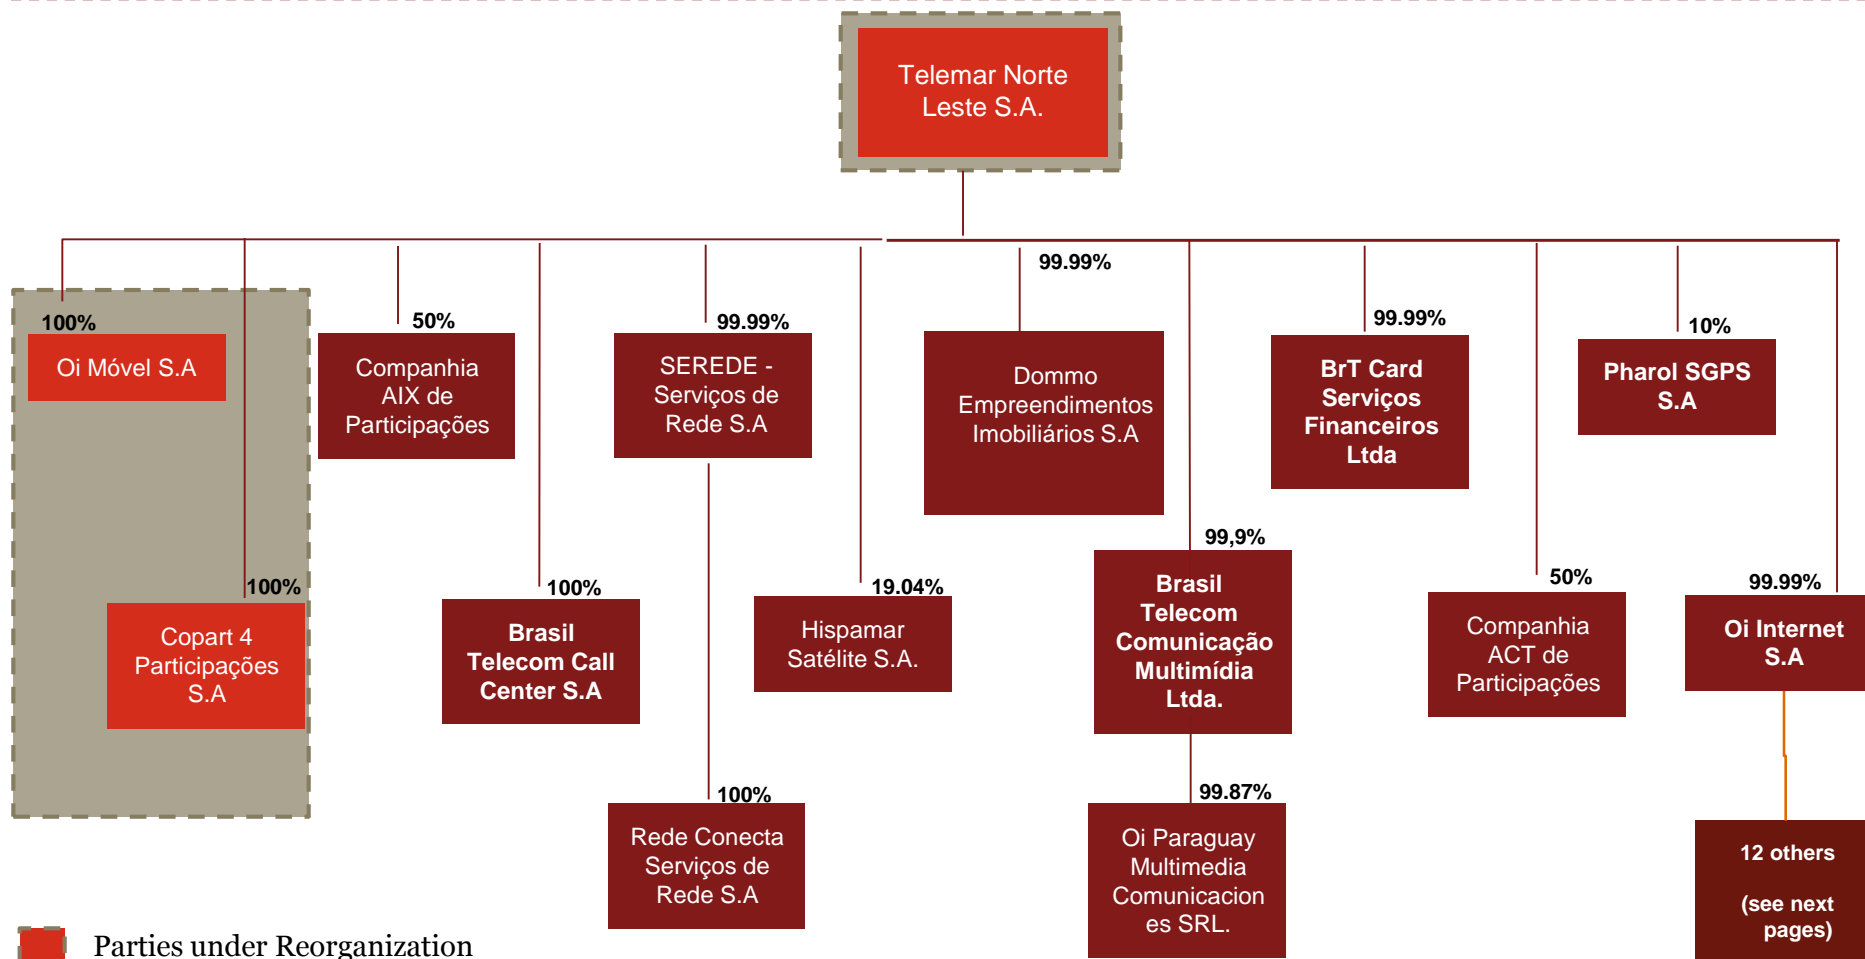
Telemar Norte Leste S.A.

100%
Oi Móvel S.A

100%
Copart 4 Participações S.A

50%
Companhia AIX de Participações

100%
Brasil Telecom Call Center S.A

99.99%
SEREDE - Serviços de Rede S.A

100%
Rede Conecta Serviços de Rede S.A

19.04%
Hispamar Satélite S.A.

99.99%
Dommo Empreendimentos Imobiliários S.A

99,9%
Brasil Telecom Comunicação Multimídia Ltda.

99.87%
Oi Paraguay Multimedia Comunicaciones SRL.

99.99%
BrT Card Serviços Financeiros Ltda

50%
Companhia ACT de Participações

10%
Pharol SGPS S.A

99.99%
Oi Internet S.A

12 others

(see next pages)

Parties under Reorganization